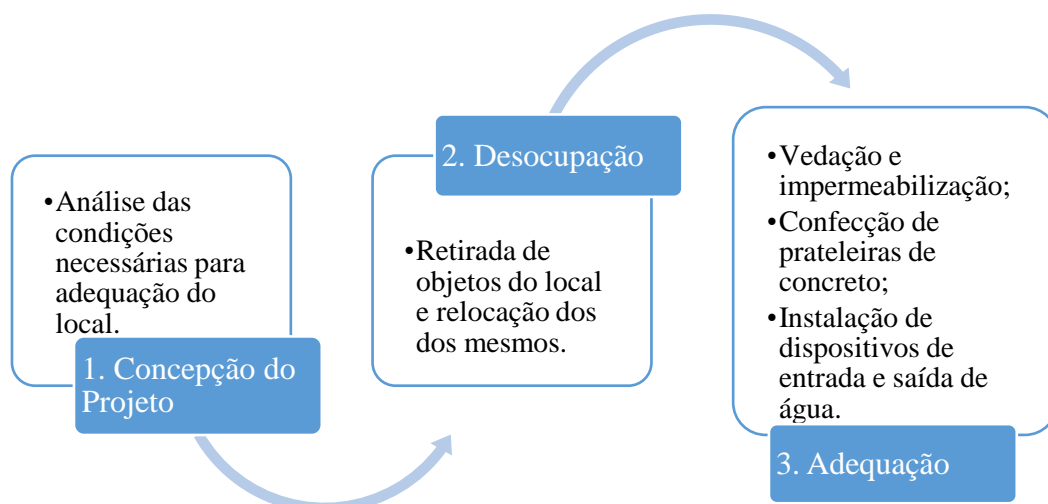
•Análise das condições necessárias para adequação do local.

1. Concepção do Projeto

2. Desocupação

•Retirada de objetos do local e relocação dos dos mesmos.

•Vedação e impermeabilização;
•Confecção de prateleiras de concreto;
•Instalação de dispositivos de entrada e saída de água.

3. Adequação